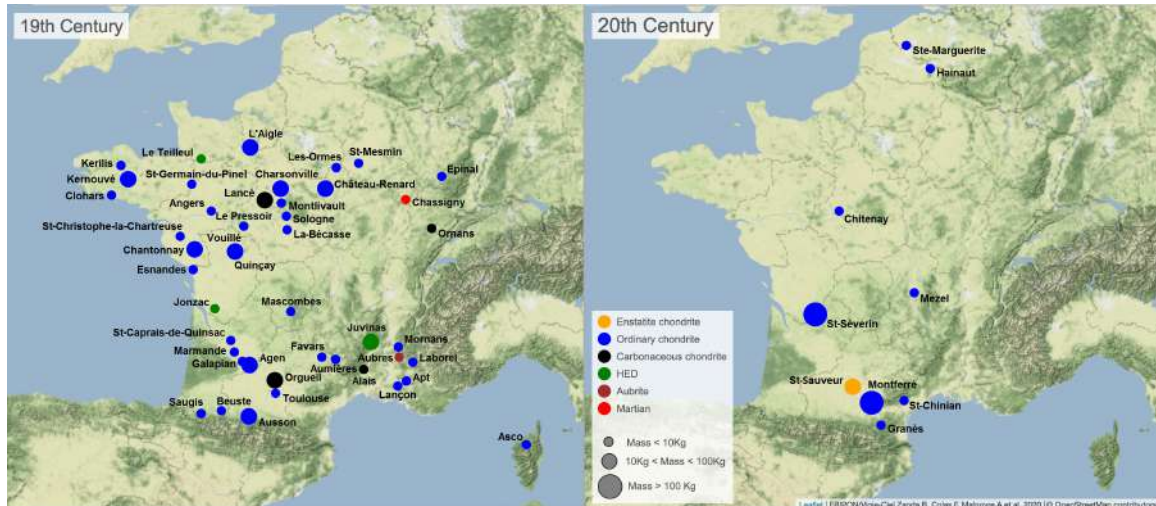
19th Century

L'Aigle
Le Teilleul
Kerilis
Kernouvé
Clohars
St-Germain-du-Pinel
Les-Ormes
St-Mesmin
Epinal
Charsonville
Château-Renard
Lancé
Montlivault
Chassigny
Angers
Le Pressoir
Sologne
La-Bécasse
Ornans
St-Christophe-la-Chartreuse
Vouillé
Chantonnay
Quinçay
Esnandes
Jonzac
Mascombes
St-Caprais-de-Quinsac
Juvinas
Mornans
Marmande
Favars
Aubres
Laborel
Galapian
Agen
Aumières
Orgueil
Alais
Apt
Toulouse
Lançon
Saugis
Beuste
Ausson
Asco

20th Century

Ste-Marguerite
Hainaut
Chitenay
Mezel
St-Séverin
St-Sauveur
Montferré
St-Chinian
Granès

Enstatite chondrite
Ordinary chondrite
Carbonaceous chondrite
HED
Aubrite
Martian

Mass < 10Kg
10Kg < Mass < 100Kg
Mass > 100 Kg

Leaflet | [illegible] Colas F, Malmone A et al. 2020 | © OpenStreetMap contributors